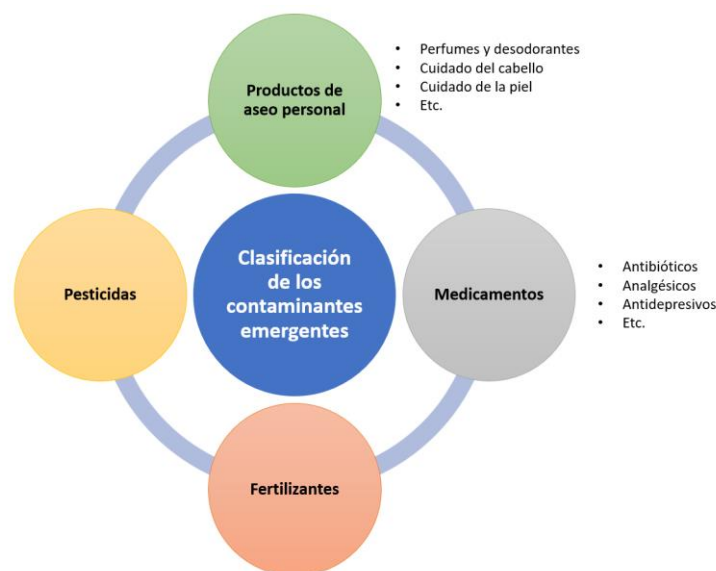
Productos de aseo personal

- Perfumes y desodorantes
- Cuidado del cabello
- Cuidado de la piel
- Etc.

Pesticidas

Clasificación de los contaminantes emergentes

Medicamentos

- Antibióticos
- Analgésicos
- Antidepresivos
- Etc.

Fertilizantes